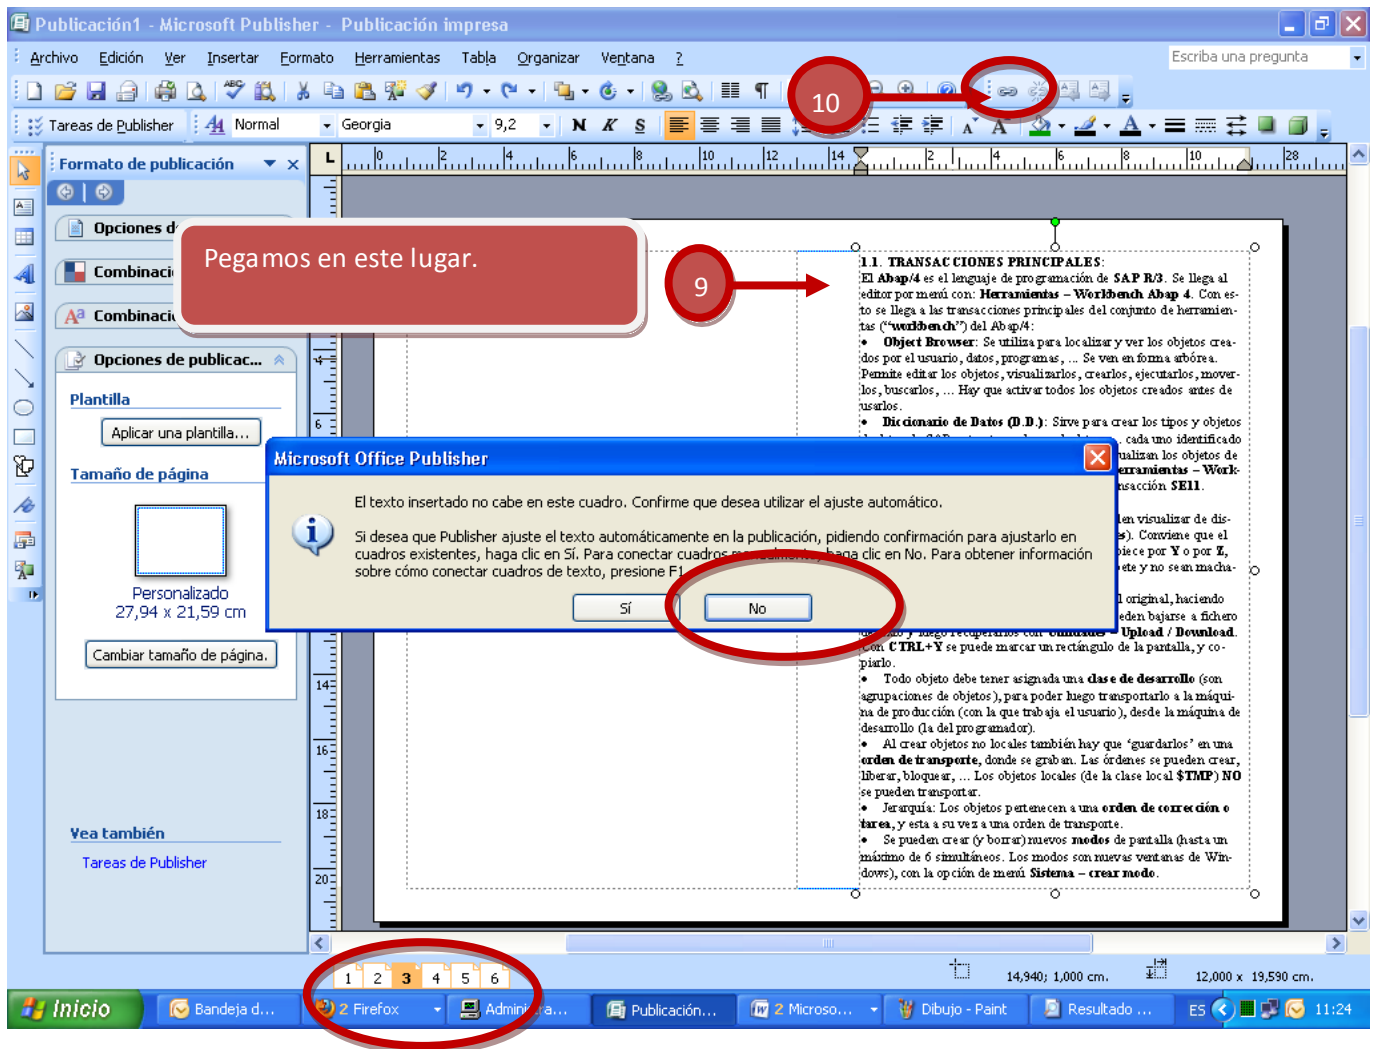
Publicación1 - Microsoft Publisher - Publicación impresa

Archivo Edición Ver Insertar Formato Herramientas Tabla Organizar Ventana ?

Escriba una pregunta

Tareas de Publisher Normal Georgia 9,2

10

Formato de publicación

Opciones d

Combinaci

Combinaci

Opciones de publicac...

Plantilla

Aplicar una plantilla...

Tamaño de página

Personalizado
27,94 x 21,59 cm

Cambiar tamaño de página.

Vea también

Tareas de Publisher

Pegamos en este lugar.

9

1.1. TRANSACCIONES PRINCIPALES:
El Abap/4 es el lenguaje de programación de SAP R/3. Se llega al editor por menú con: Herramientas – Workbench Abap 4. Con esto se llega a las transacciones principales del conjunto de herramientas ("workbench") del Abap/4:
• Object Browser: Se utiliza para localizar y ver los objetos creados por el usuario, datos, programas, ... Se ven en forma arbórea. Permite editar los objetos, visualizarlos, crearlos, ejecutarlos, moverlos, buscarlos, ... Hay que activar todos los objetos creados antes de usarlos.
• Diccionario de Datos (D.D.): Sirve para crear los tipos y objetos

Microsoft Office Publisher

El texto insertado no cabe en este cuadro. Confirme que desea utilizar el ajuste automático.

Si desea que Publisher ajuste el texto automáticamente en la publicación, pidiendo confirmación para ajustarlo en cuadros existentes, haga clic en Sí. Para conectar cuadros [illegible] haga clic en No. Para obtener información sobre cómo conectar cuadros de texto, presione F1

Sí No

cada uno identificado
ualizan los objetos de
erramientas – Workacción SE11.
len visualizar de dis-
s). Conviene que el
piece por Y o por Z,
ete y no sean macha-
l original, haciendo
eden bajarse a fichero
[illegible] Upload / Download.
Con CTRL+Y se puede marcar un rectángulo de la pantalla, y copiarlo.
• Todo objeto debe tener asignada una clase de desarrollo (son agrupaciones de objetos), para poder luego transportarlo a la máquina de producción (con la que trabaja el usuario), desde la máquina de desarrollo (la del programador).
• Al crear objetos no locales también hay que 'guardarlos' en una orden de transporte, donde se graban. Las órdenes se pueden crear, liberar, bloquear, ... Los objetos locales (de la clase local $TMP) NO se pueden transportar.
• Jerarquía: Los objetos pertenecen a una orden de corrección o tarea, y esta a su vez a una orden de transporte.
• Se pueden crear (y borrar) nuevos modos de pantalla (hasta un máximo de 6 simultáneos. Los modos son nuevas ventanas de Windows), con la opción de menú Sistema – crear modo.

1 2 3 4 5 6

14,940; 1,000 cm. 12,000 x 19,590 cm.

Inicio Bandeja d... 2 Firefox Admin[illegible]a... Publicación... 2 Microso... Dibujo - Paint Resultado ... ES 11:24